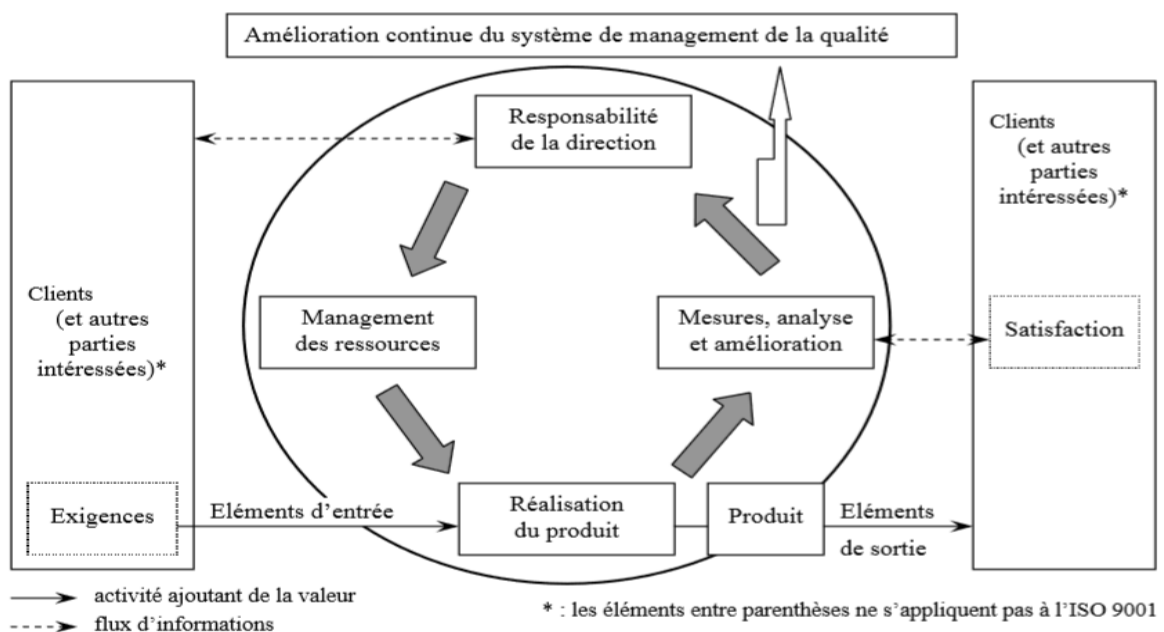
Amélioration continue du système de management de la qualité

Clients (et autres parties intéressées)*

Exigences

Responsabilité de la direction

Management des ressources

Mesures, analyse et amélioration

Réalisation du produit

Produit

Clients (et autres parties intéressées)*

Satisfaction

Eléments d'entrée

Eléments de sortie

activité ajoutant de la valeur

flux d'informations

* : les éléments entre parenthèses ne s'appliquent pas à l'ISO 9001